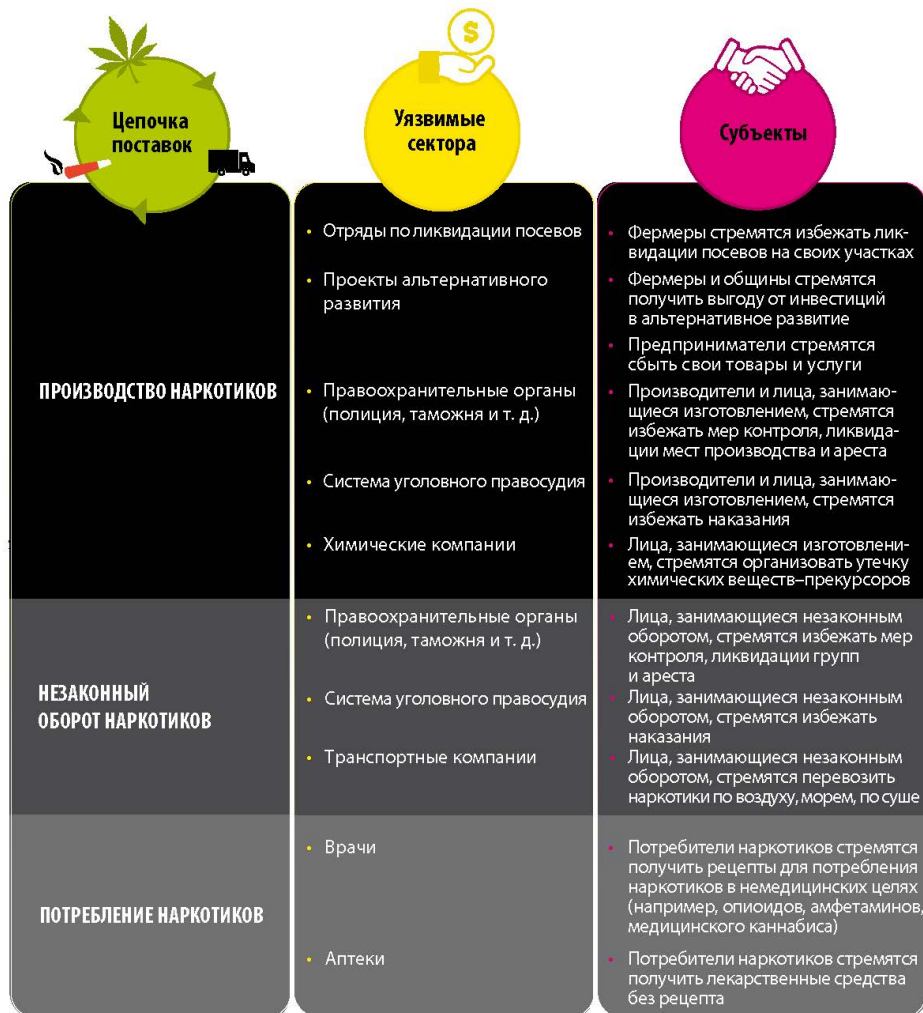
Цепочка поставок

Уязвимые сектора

Субъекты

ПРОИЗВОДСТВО НАРКОТИКОВ

• Отряды по ликвидации посевов
• Фермеры стремятся избежать ликвидации посевов на своих участках

• Проекты альтернативного развития
• Фермеры и общины стремятся получить выгоду от инвестиций в альтернативное развитие
• Предприниматели стремятся сбыть свои товары и услуги

• Правоохранительные органы (полиция, таможня и т. д.)
• Производители и лица, занимающиеся изготовлением, стремятся избежать мер контроля, ликвидации мест производства и ареста

• Система уголовного правосудия
• Производители и лица, занимающиеся изготовлением, стремятся избежать наказания

• Химические компании
• Лица, занимающиеся изготовлением, стремятся организовать утечку химических веществ–прекурсоров

НЕЗАКОННЫЙ ОБОРОТ НАРКОТИКОВ

• Правоохранительные органы (полиция, таможня и т. д.)
• Лица, занимающиеся незаконным оборотом, стремятся избежать мер контроля, ликвидации групп и ареста

• Система уголовного правосудия
• Лица, занимающиеся незаконным оборотом, стремятся избежать наказания

• Транспортные компании
• Лица, занимающиеся незаконным оборотом, стремятся перевозить наркотики по воздуху, морем, по суше

ПОТРЕБЛЕНИЕ НАРКОТИКОВ

• Врачи
• Потребители наркотиков стремятся получить рецепты для потребления наркотиков в немедицинских целях (например, опиоидов, амфетаминов, медицинского каннабиса)

• Аптеки
• Потребители наркотиков стремятся получить лекарственные средства без рецепта